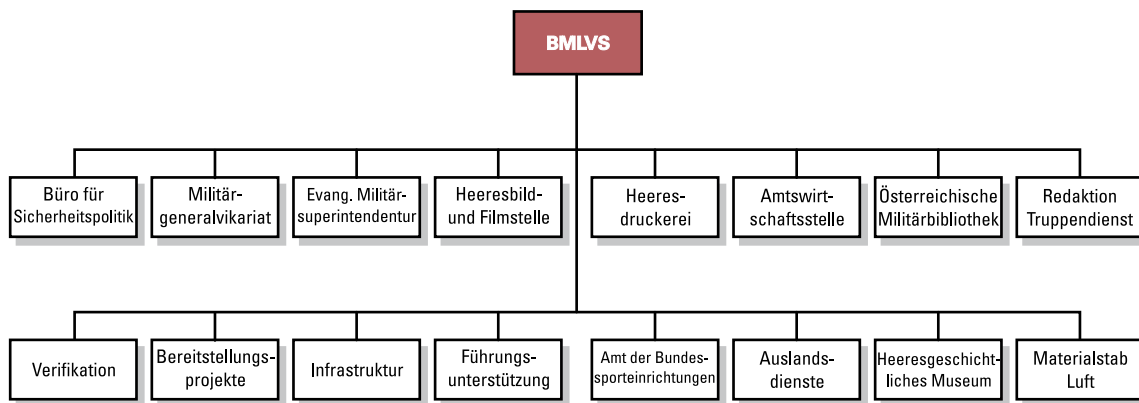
BMLVS

Büro für Sicherheitspolitik

Militärgeneralvikariat

Evang. Militärsuperintendentur

Heeresbild- und Filmstelle

Heeresdruckerei

Amtswirtschaftsstelle

Österreichische Militärbibliothek

Redaktion Truppendienst

Verifikation

Bereitstellungsprojekte

Infrastruktur

Führungsunterstützung

Amt der Bundessporteinrichtungen

Auslandsdienste

Heeresgeschichtliches Museum

Materialstab Luft